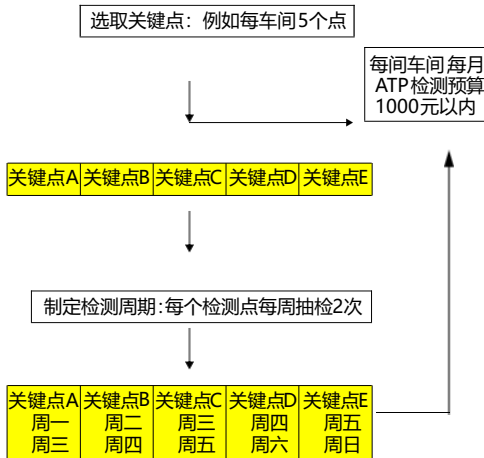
选取关键点：例如每车间5个点

每间车间 每月 ATP检测预算 1000元以内

| 关键点A | 关键点B | 关键点C | 关键点D | 关键点E |
|---|---|---|---|---|

制定检测周期:每个检测点每周抽检2次

| 关键点A | 关键点B | 关键点C | 关键点D | 关键点E |
|---|---|---|---|---|
| 周一 | 周二 | 周三 | 周四 | 周五 |
| 周三 | 周四 | 周五 | 周六 | 周日 |